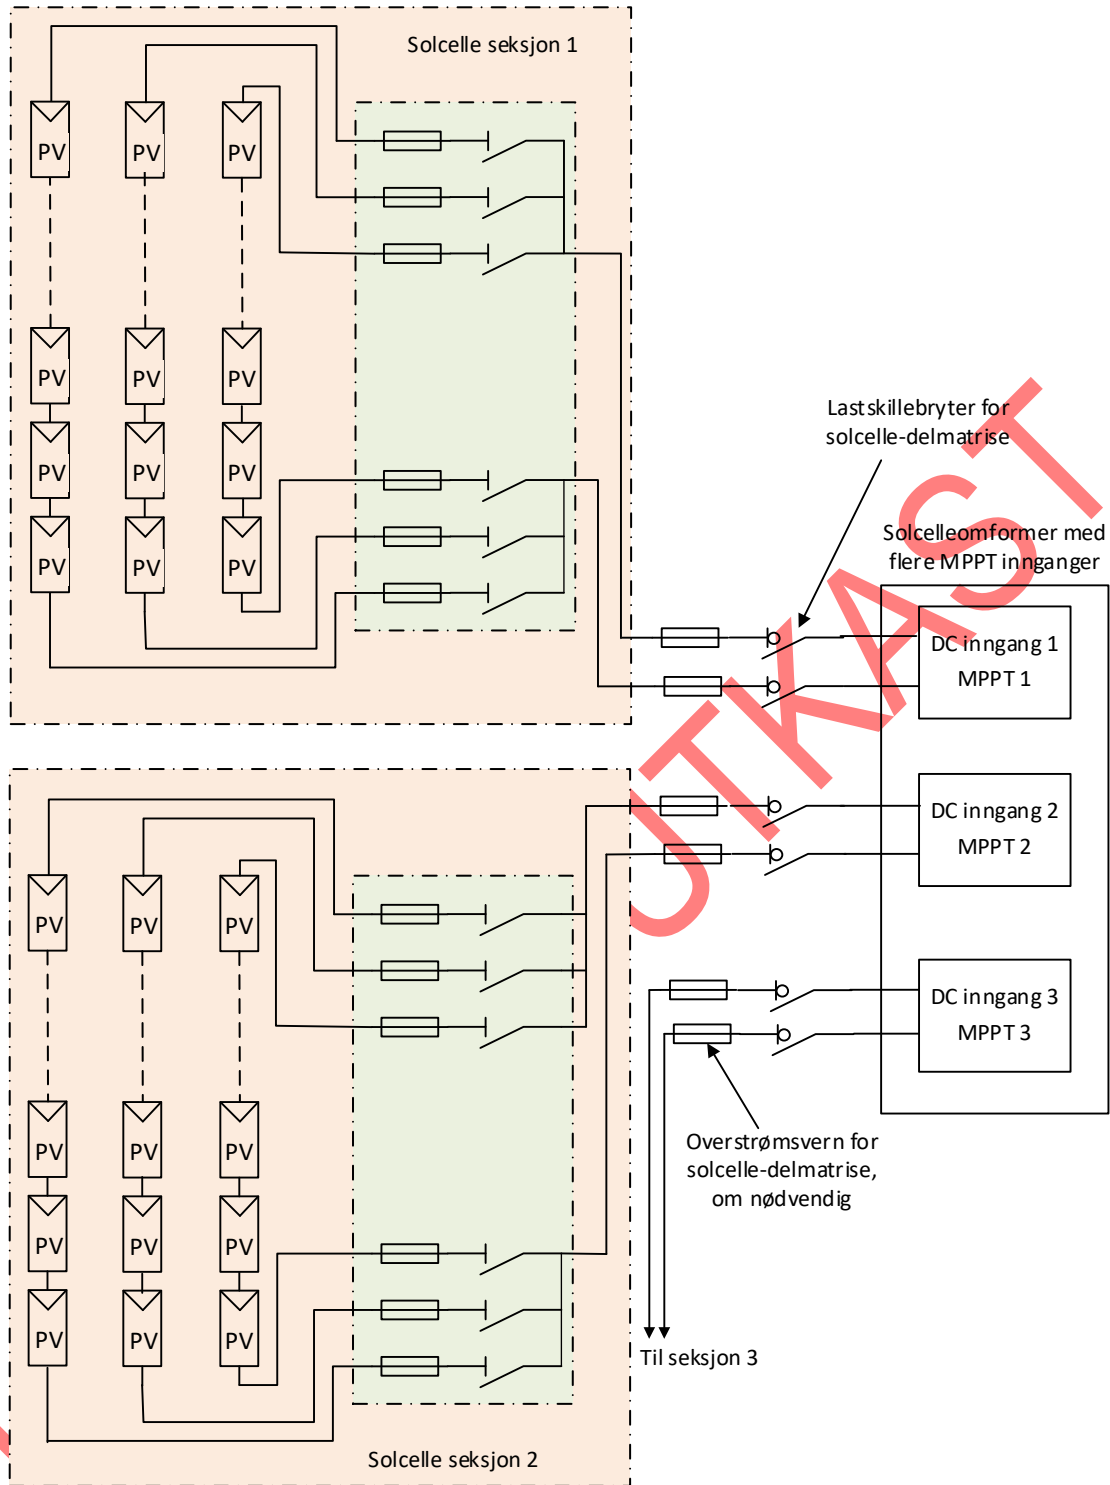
Solcelle seksjon 1

PV PV PV

PV PV PV

PV PV PV

PV PV PV

Lastskillebryter for solcelle-delmatrise

Solcelleomformer med flere MPPT innganger

DC inngang 1
MPPT 1

DC inngang 2
MPPT 2

DC inngang 3
MPPT 3

UTKAST

PV PV PV

PV PV PV

PV PV PV

PV PV PV

Overstrømsvern for solcelle-delmatrise, om nødvendig

Til seksjon 3

Solcelle seksjon 2